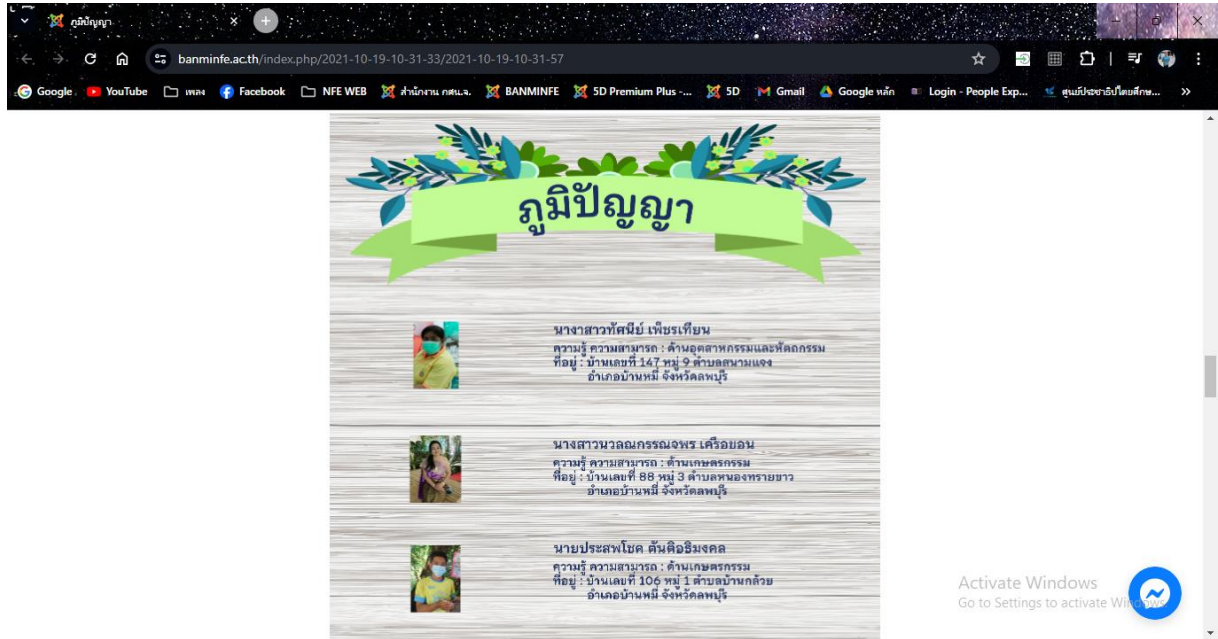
ภูมิปัญญา

banminfe.ac.th/index.php/2021-10-19-10-31-33/2021-10-19-10-31-57

Google YouTube เพลง Facebook NFE WEB สำนักงาน กศน.จ. BANMINFE 5D Premium Plus -... 5D Gmail Google หลัก Login - People Exp... ศูนย์ประชาธิปไตยศึกษ... »

ภูมิปัญญา

นางสาวทัศนีย์ เพ็ชรเทียน
ความรู้ ความสามารถ : ด้านอุตสาหกรรมและหัตถกรรม
ที่อยู่ : บ้านเลขที่ 147 หมู่ 9 ตำบลสนามแจง อำเภอบ้านหมี่ จังหวัดลพบุรี

นางสาวนวลณกรรณจพร เครือยอน
ความรู้ ความสามารถ : ด้านเกษตรกรรม
ที่อยู่ : บ้านเลขที่ 88 หมู่ 3 ตำบลหนองทรายขาว อำเภอบ้านหมี่ จังหวัดลพบุรี

นายประสพโชค ตันติอธิมงคล
ความรู้ ความสามารถ : ด้านเกษตรกรรม
ที่อยู่ : บ้านเลขที่ 106 หมู่ 1 ตำบลบ้านกล้วย อำเภอบ้านหมี่ จังหวัดลพบุรี

Activate Windows
Go to Settings to activate Windows.